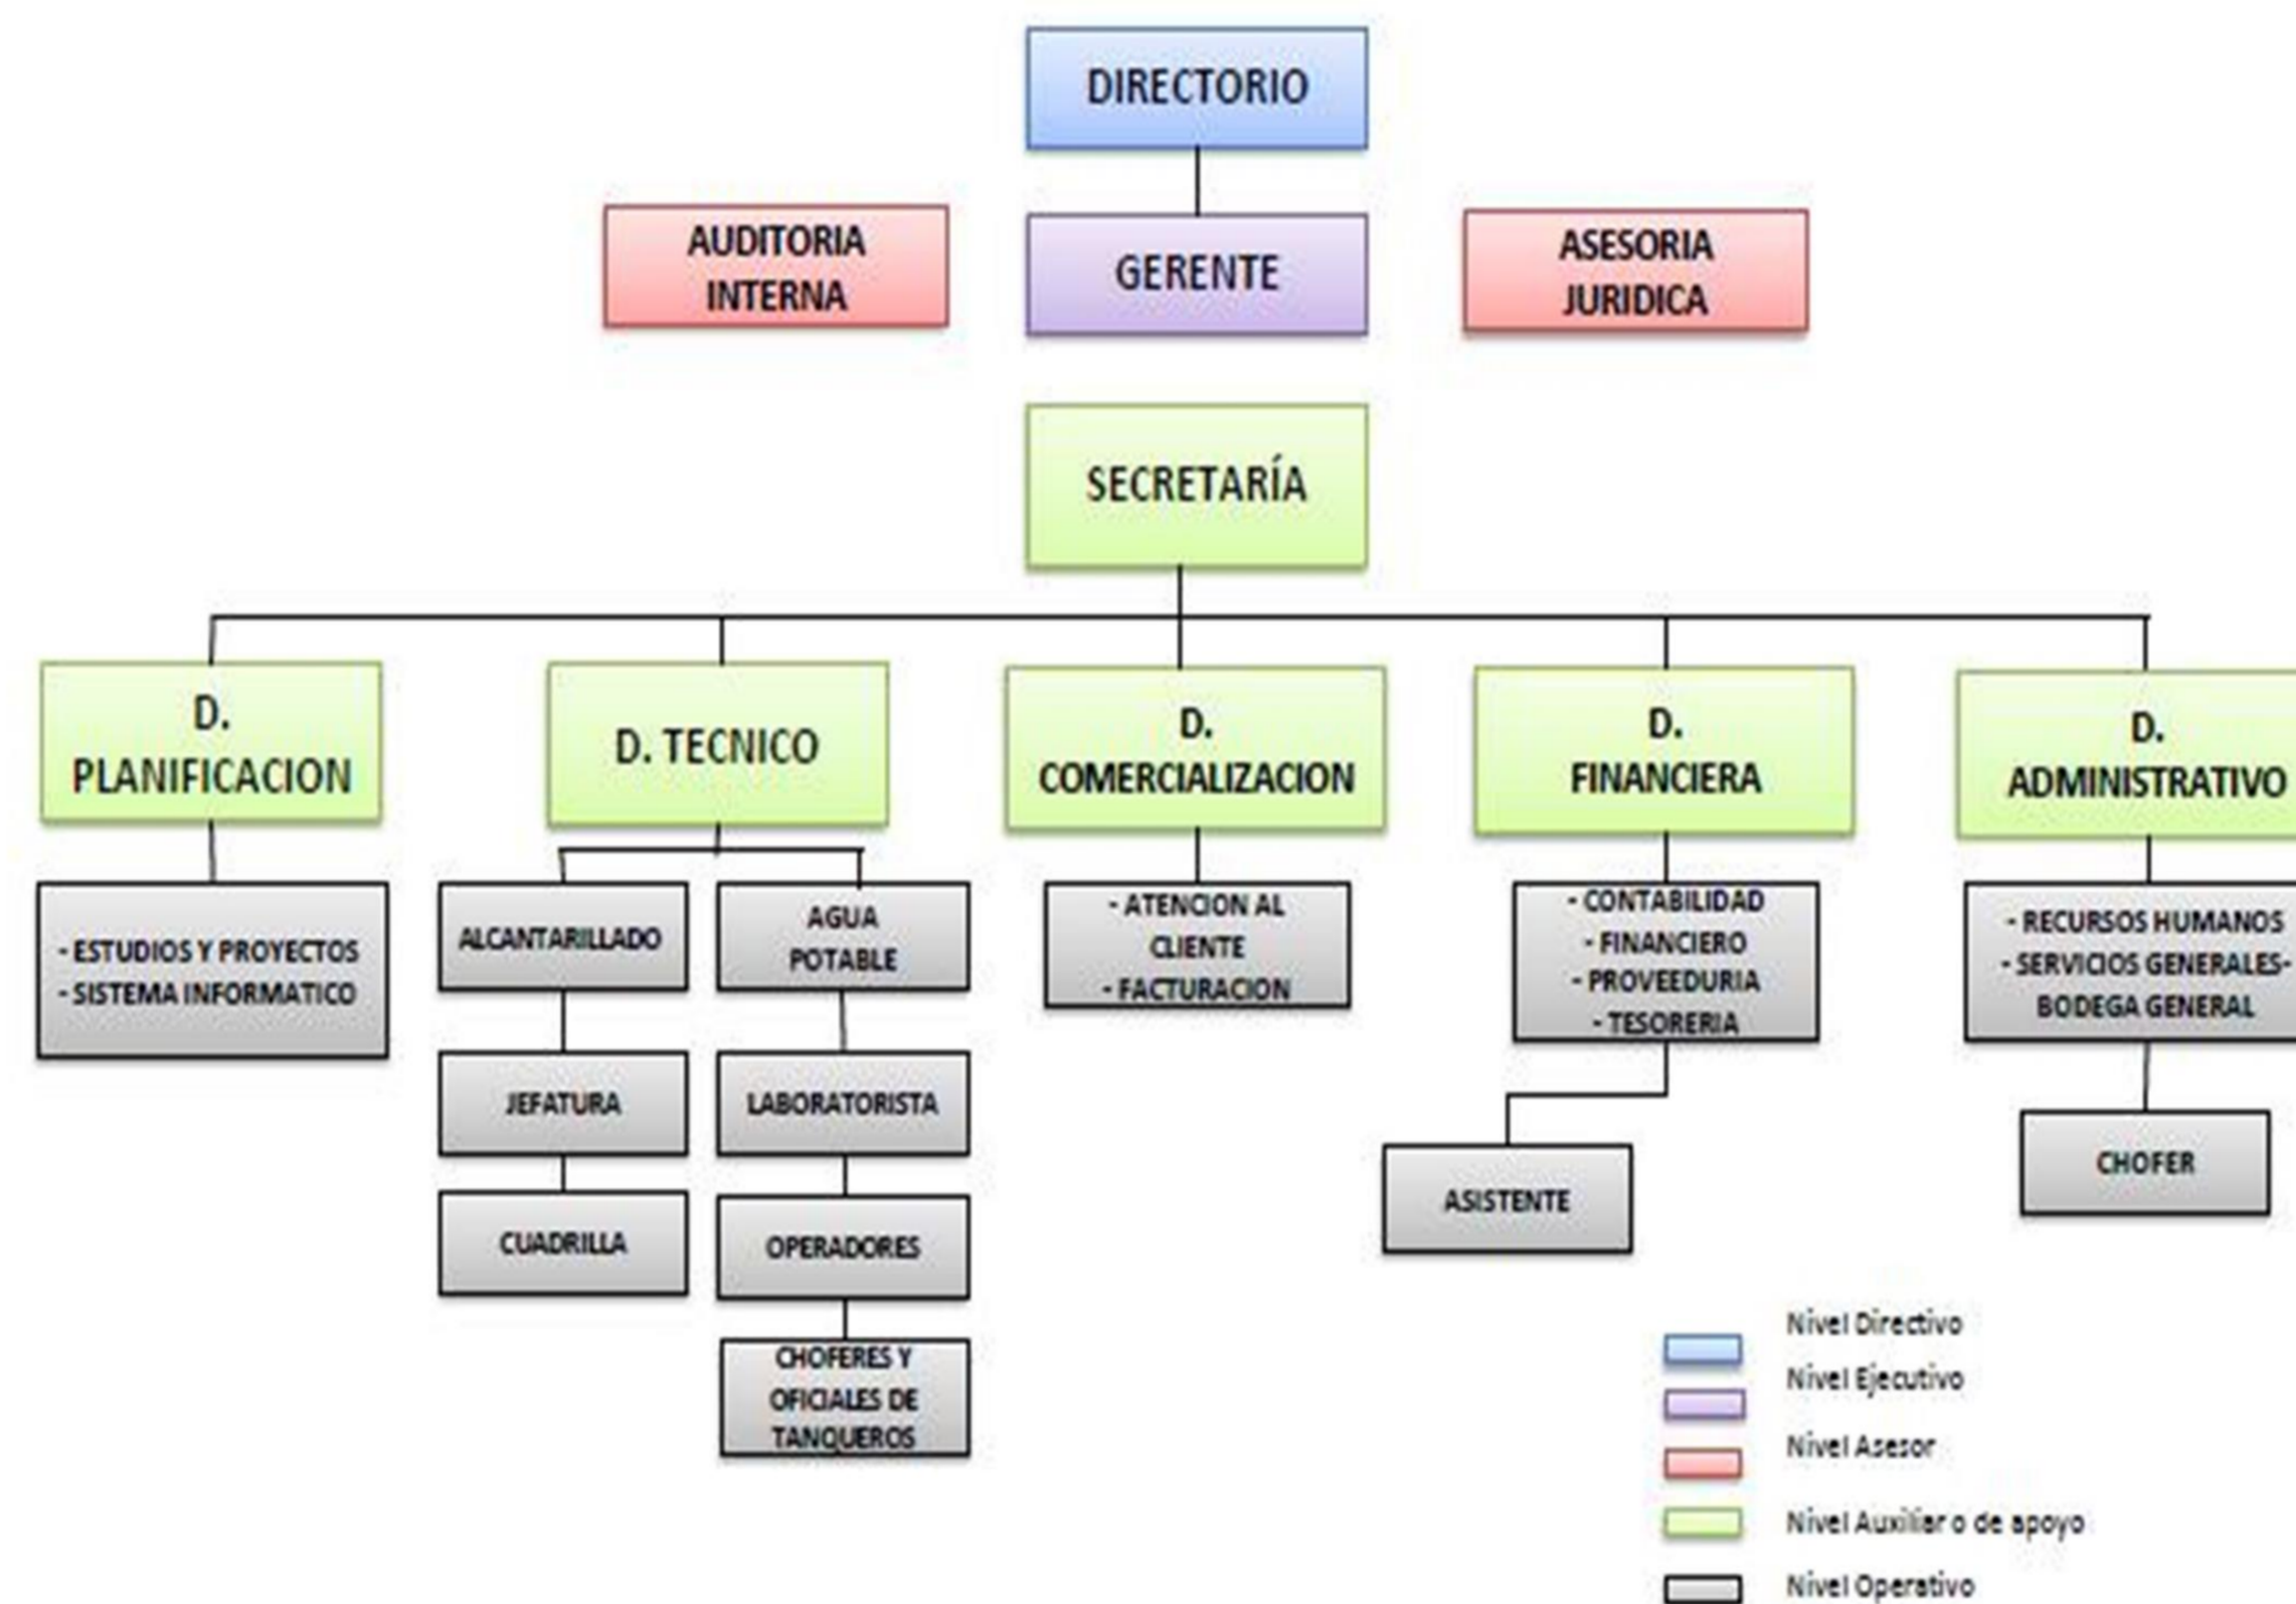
DIRECTORIO

AUDITORIA INTERNA

GERENTE

ASESORIA JURIDICA

SECRETARÍA

D. PLANIFICACION

D. TECNICO

D. COMERCIALIZACION

D. FINANCIERA

D. ADMINISTRATIVO

- ESTUDIOS Y PROYECTOS
- SISTEMA INFORMATICO

ALCANTARILLADO

AGUA POTABLE

- ATENCION AL CLIENTE
- FACTURACION

- CONTABILIDAD
- FINANCIERO
- PROVEEDURIA
- TESORERIA

- RECURSOS HUMANOS
- SERVICIOS GENERALES-
BODEGA GENERAL

JEFATURA

LABORATORISTA

CUADRILLA

OPERADORES

CHOFERES Y OFICIALES DE TANQUEROS

ASISTENTE

CHOFER

Nivel Directivo
Nivel Ejecutivo
Nivel Asesor
Nivel Auxiliar o de apoyo
Nivel Operativo